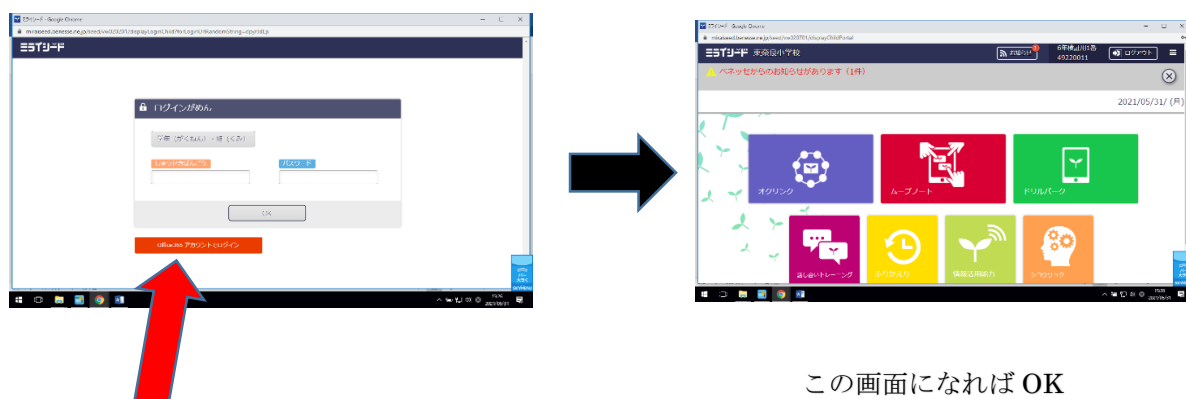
ミライシード - Google Chrome

miraiseed.benesse.ne.jp/seed/vw030301/displayLoginChild/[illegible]

ミライシード

ログインがめん

学年（がくねん）・組（くみ）

しゅっせきばんごう

パスワード

OK

Office365 アカウントでログイン

ミライシード - Google Chrome

miraiseed.benesse.ne.jp/seed/vw030701/displayChildPortal

ミライシード 東京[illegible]小学校

お知らせ

6年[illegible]組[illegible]番
49220011

ログアウト

ベネッセからのお知らせがあります（1件）

2021/05/31(月)

オクリンク

ムーブノート

ドリルパーク

話し合いトレーニング

ふりかえり

情報活用能力

ジブンリック

この画面になれば OK